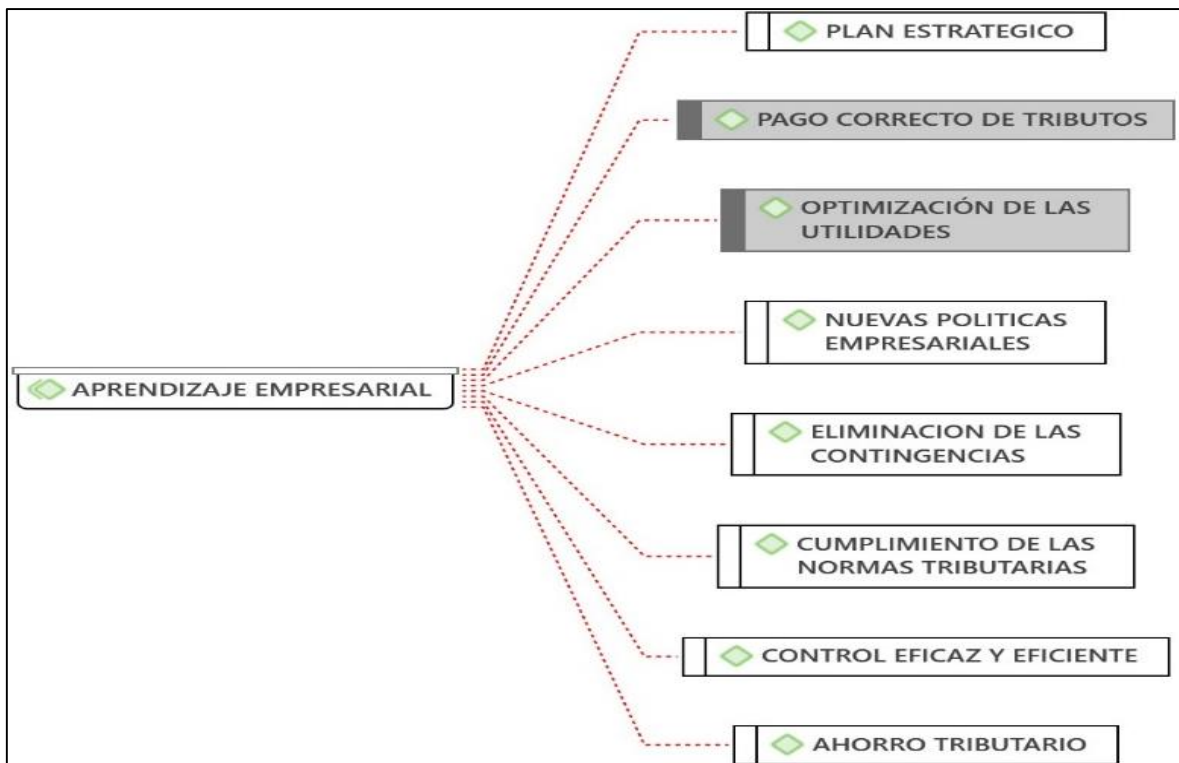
APRENDIZAJE EMPRESARIAL

PLAN ESTRATEGICO

PAGO CORRECTO DE TRIBUTOS

OPTIMIZACIÓN DE LAS UTILIDADES

NUEVAS POLITICAS EMPRESARIALES

ELIMINACION DE LAS CONTINGENCIAS

CUMPLIMIENTO DE LAS NORMAS TRIBUTARIAS

CONTROL EFICAZ Y EFICIENTE

AHORRO TRIBUTARIO